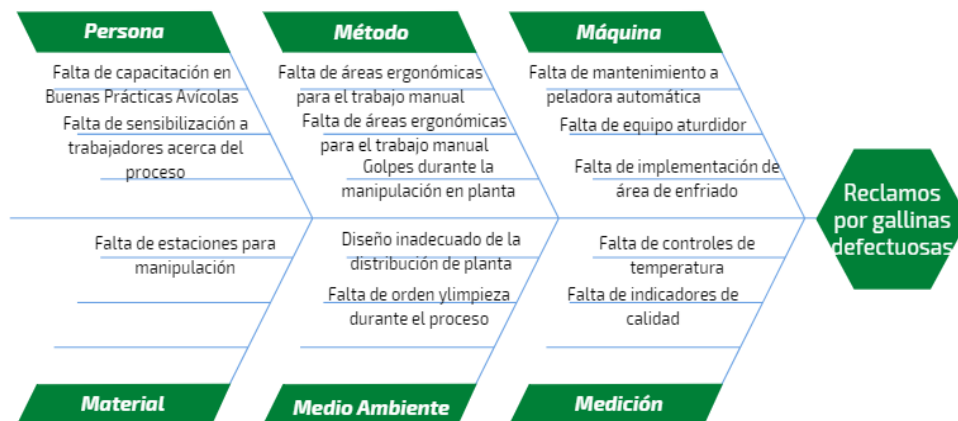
Persona

Falta de capacitación en Buenas Prácticas Avícolas

Falta de sensibilización a trabajadores acerca del proceso

Método

Falta de áreas ergonómicas para el trabajo manual

Falta de áreas ergonómicas para el trabajo manual

Golpes durante la manipulación en planta

Máquina

Falta de mantenimiento a peladora automática

Falta de equipo aturdidor

Falta de implementación de área de enfriado

Reclamos por gallinas defectuosas

Falta de estaciones para manipulación

Diseño inadecuado de la distribución de planta

Falta de orden ylimpieza durante el proceso

Falta de controles de temperatura

Falta de indicadores de calidad

Material

Medio Ambiente

Medición